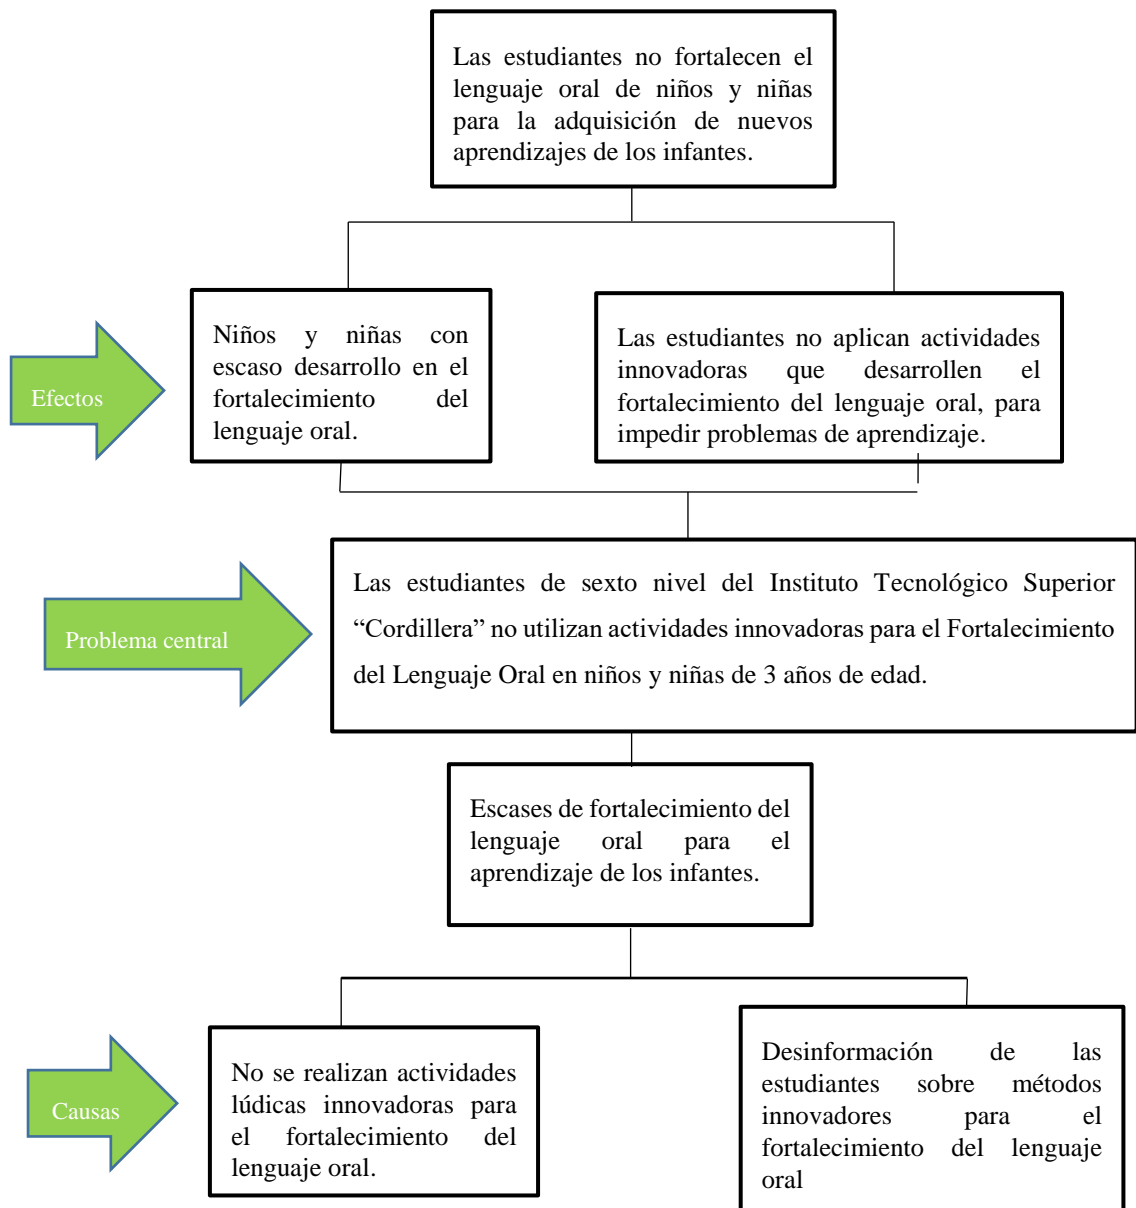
Las estudiantes no fortalecen el lenguaje oral de niños y niñas para la adquisición de nuevos aprendizajes de los infantes.

Efectos

Niños y niñas con escaso desarrollo en el fortalecimiento del lenguaje oral.

Las estudiantes no aplican actividades innovadoras que desarrollen el fortalecimiento del lenguaje oral, para impedir problemas de aprendizaje.

Problema central

Las estudiantes de sexto nivel del Instituto Tecnológico Superior "Cordillera" no utilizan actividades innovadoras para el Fortalecimiento del Lenguaje Oral en niños y niñas de 3 años de edad.

Escases de fortalecimiento del lenguaje oral para el aprendizaje de los infantes.

Causas

No se realizan actividades lúdicas innovadoras para el fortalecimiento del lenguaje oral.

Desinformación de las estudiantes sobre métodos innovadores para el fortalecimiento del lenguaje oral